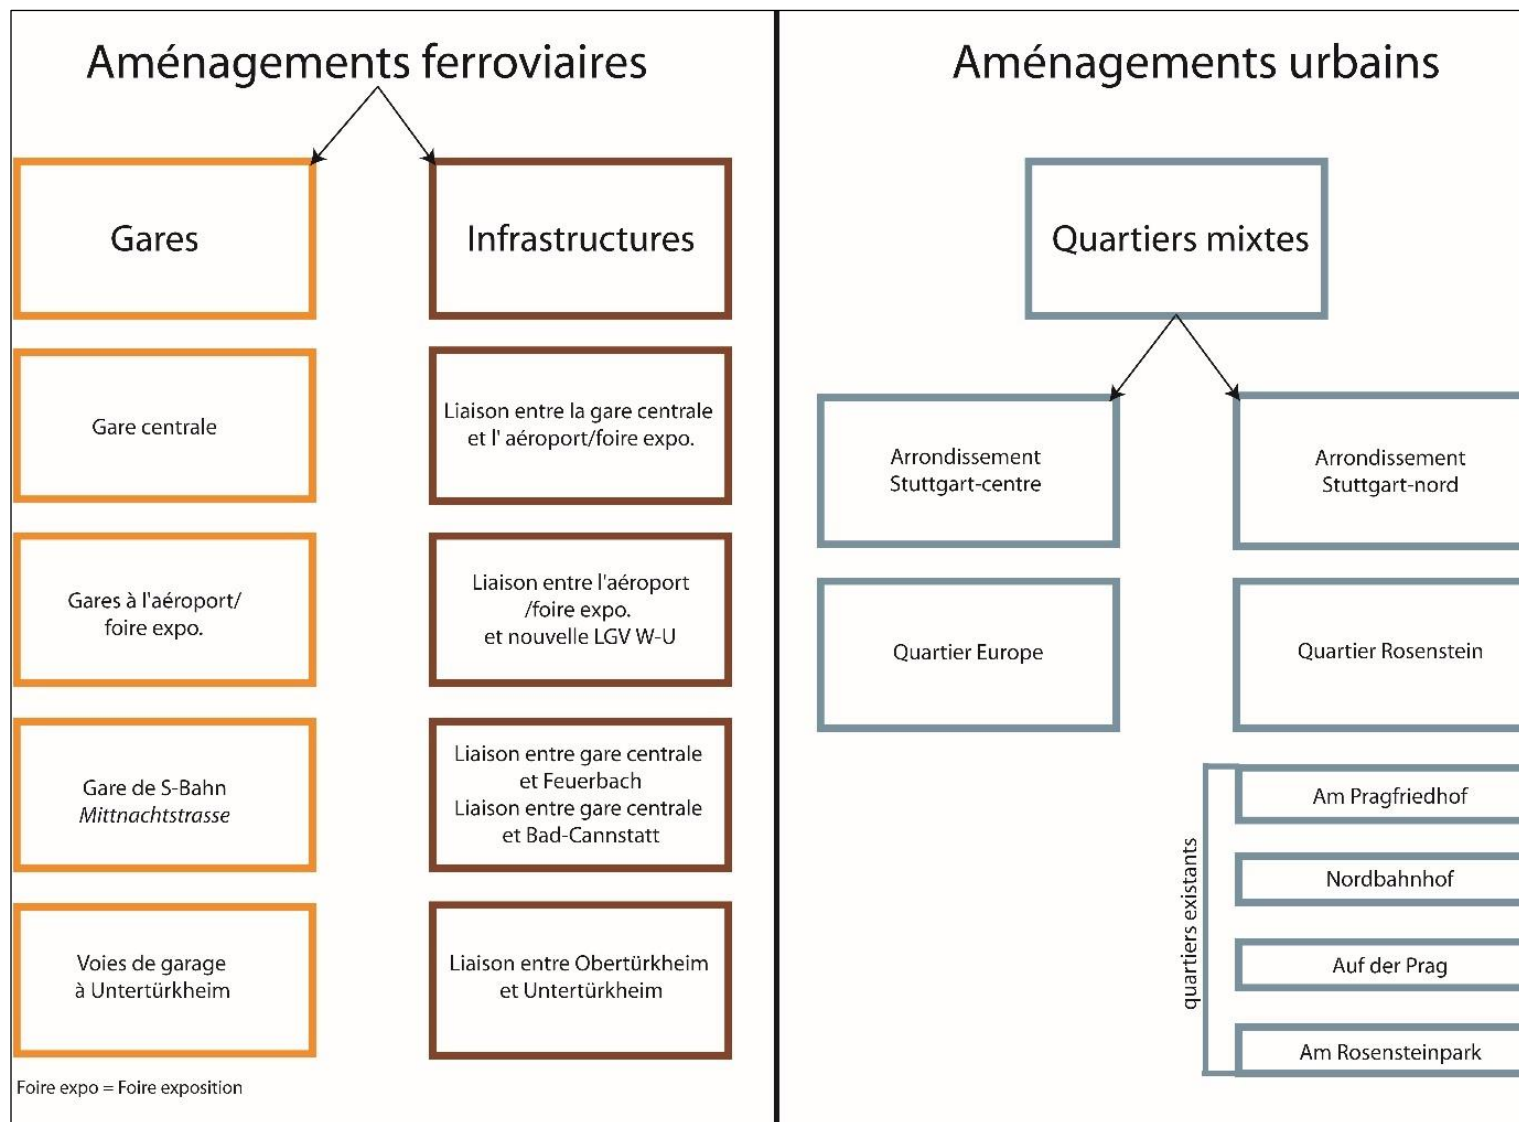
Aménagements ferroviaires

Gares

Infrastructures

Gare centrale

Liaison entre la gare centrale et l' aéroport/foire expo.

Gares à l'aéroport/ foire expo.

Liaison entre l'aéroport /foire expo. et nouvelle LGV W-U

Gare de S-Bahn *Mittnachtstrasse*

Liaison entre gare centrale et Feuerbach
Liaison entre gare centrale et Bad-Cannstatt

Voies de garage à Untertürkheim

Liaison entre Obertürkheim et Untertürkheim

Foire expo = Foire exposition

Aménagements urbains

Quartiers mixtes

Arrondissement Stuttgart-centre

Arrondissement Stuttgart-nord

Quartier Europe

Quartier Rosenstein

quartiers existants

Am Pragfriedhof

Nordbahnhof

Auf der Prag

Am Rosensteinpark